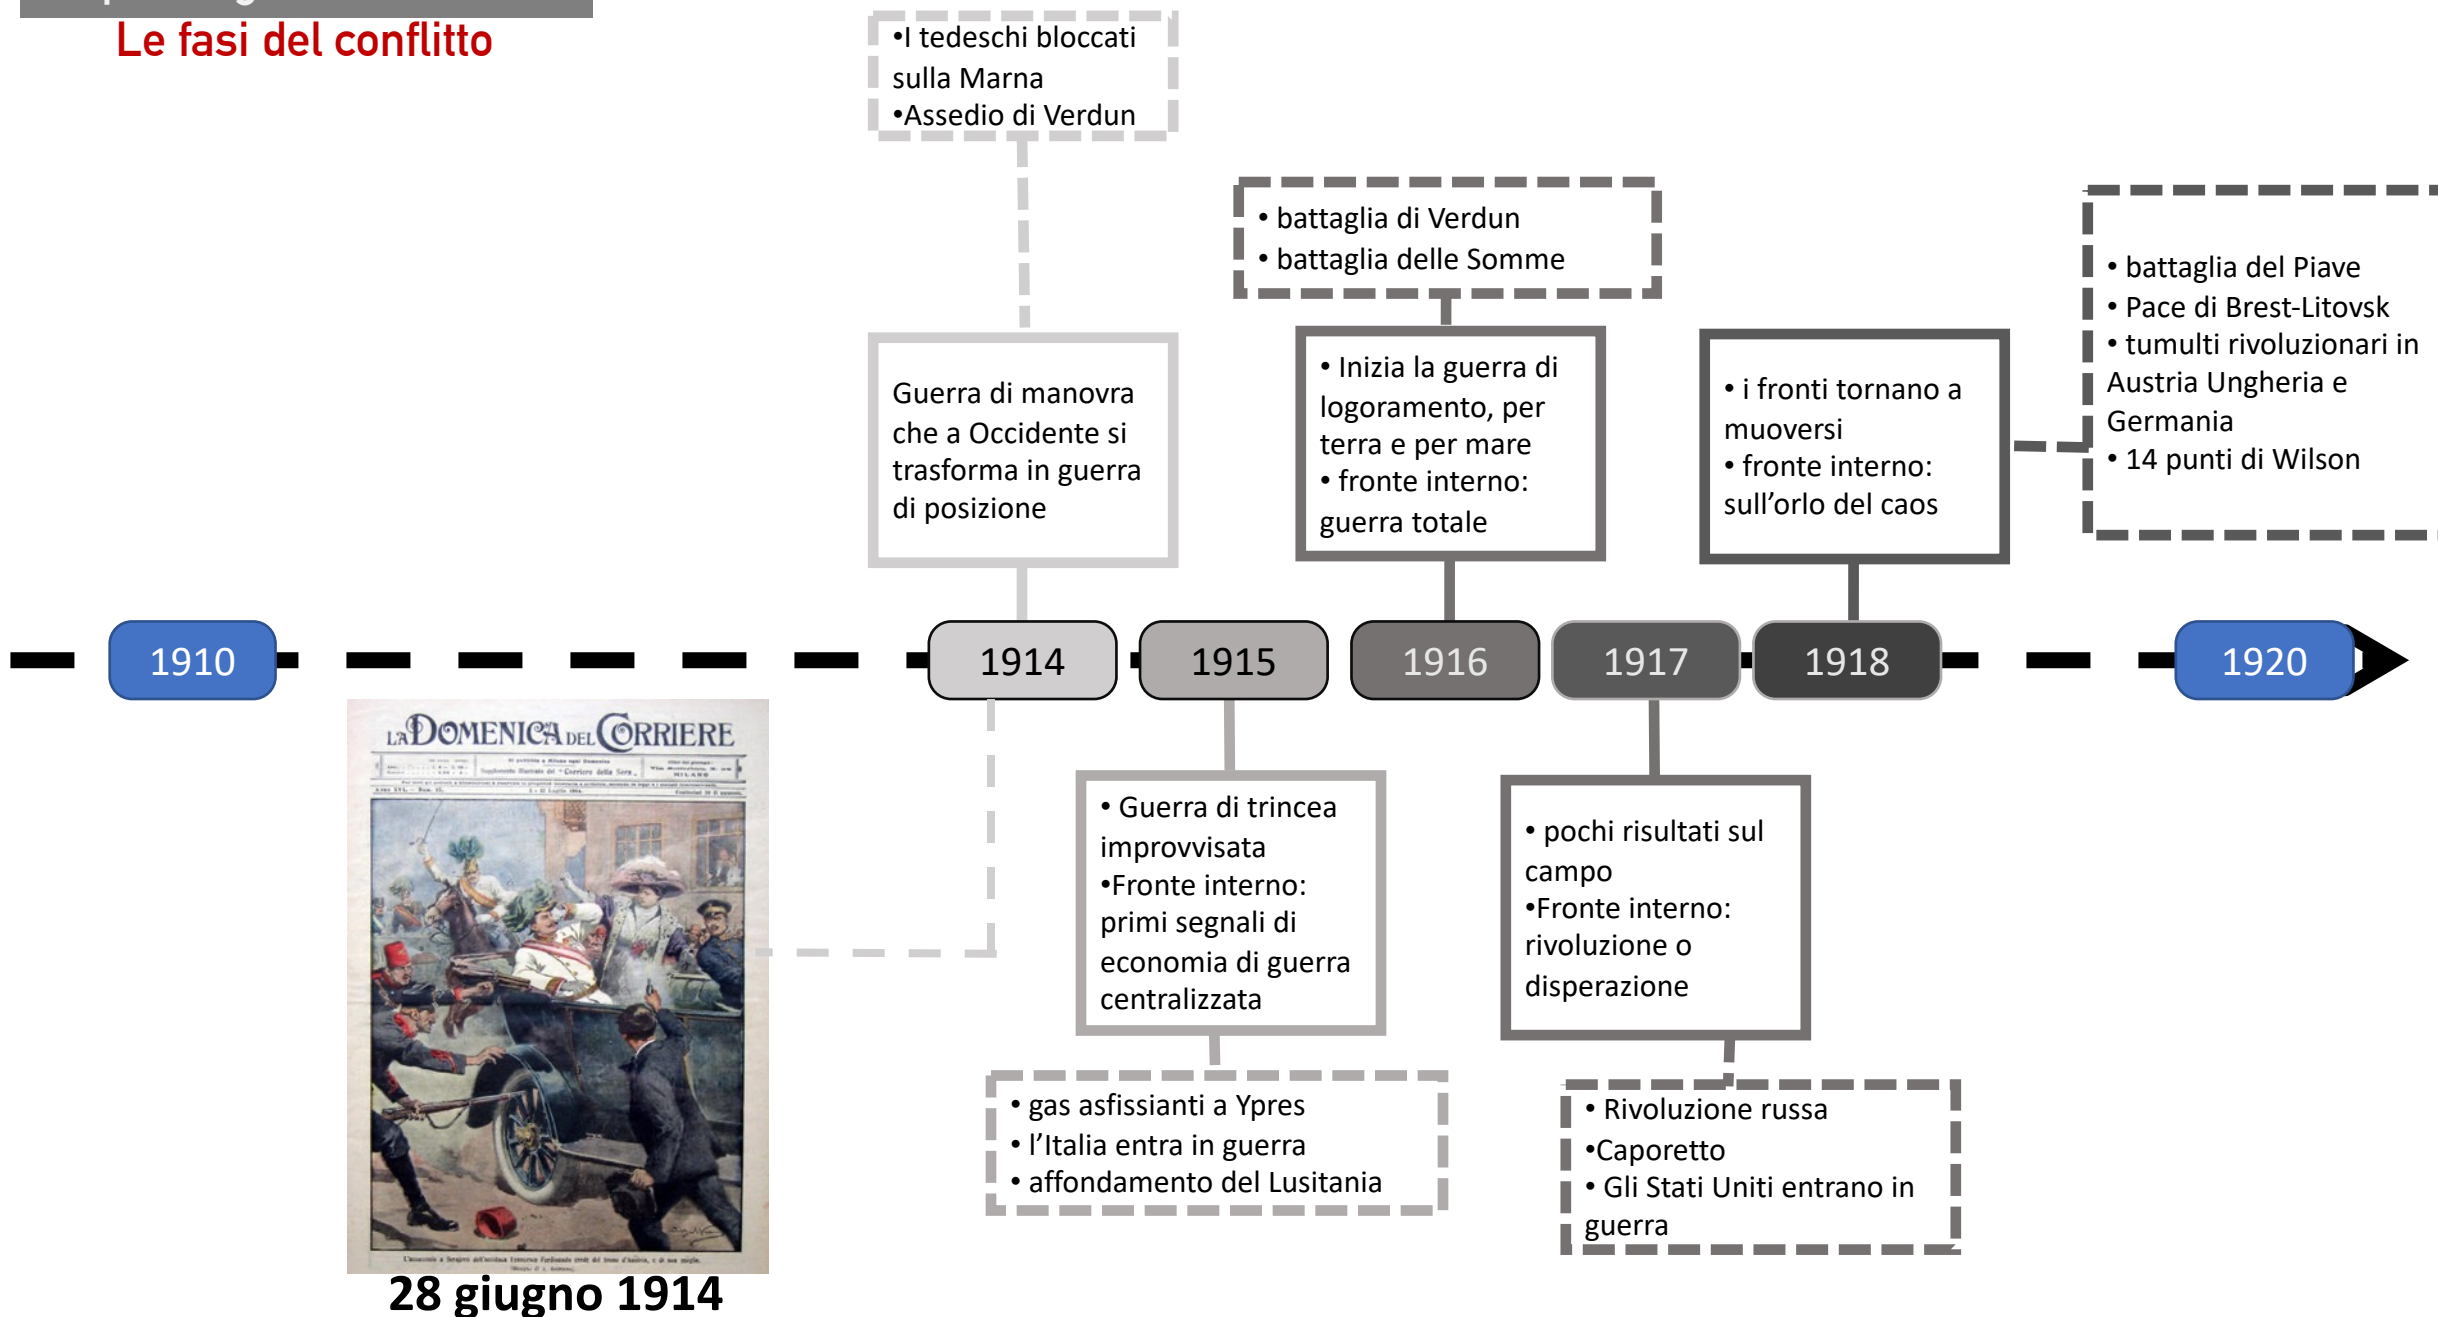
Le fasi del conflitto

•I tedeschi bloccati sulla Marna
•Assedio di Verdun

Guerra di manovra che a Occidente si trasforma in guerra di posizione

• battaglia di Verdun
• battaglia delle Somme

• Inizia la guerra di logoramento, per terra e per mare
• fronte interno: guerra totale

• i fronti tornano a muoversi
• fronte interno: sull'orlo del caos

• battaglia del Piave
• Pace di Brest-Litovsk
• tumulti rivoluzionari in Austria Ungheria e Germania
• 14 punti di Wilson

1910 1914 1915 1916 1917 1918 1920

LA DOMENICA DEL CORRIERE

28 giugno 1914

• Guerra di trincea improvvisata
•Fronte interno: primi segnali di economia di guerra centralizzata

• pochi risultati sul campo
•Fronte interno: rivoluzione o disperazione

• gas asfissianti a Ypres
• l'Italia entra in guerra
• affondamento del Lusitania

• Rivoluzione russa
•Caporetto
• Gli Stati Uniti entrano in guerra